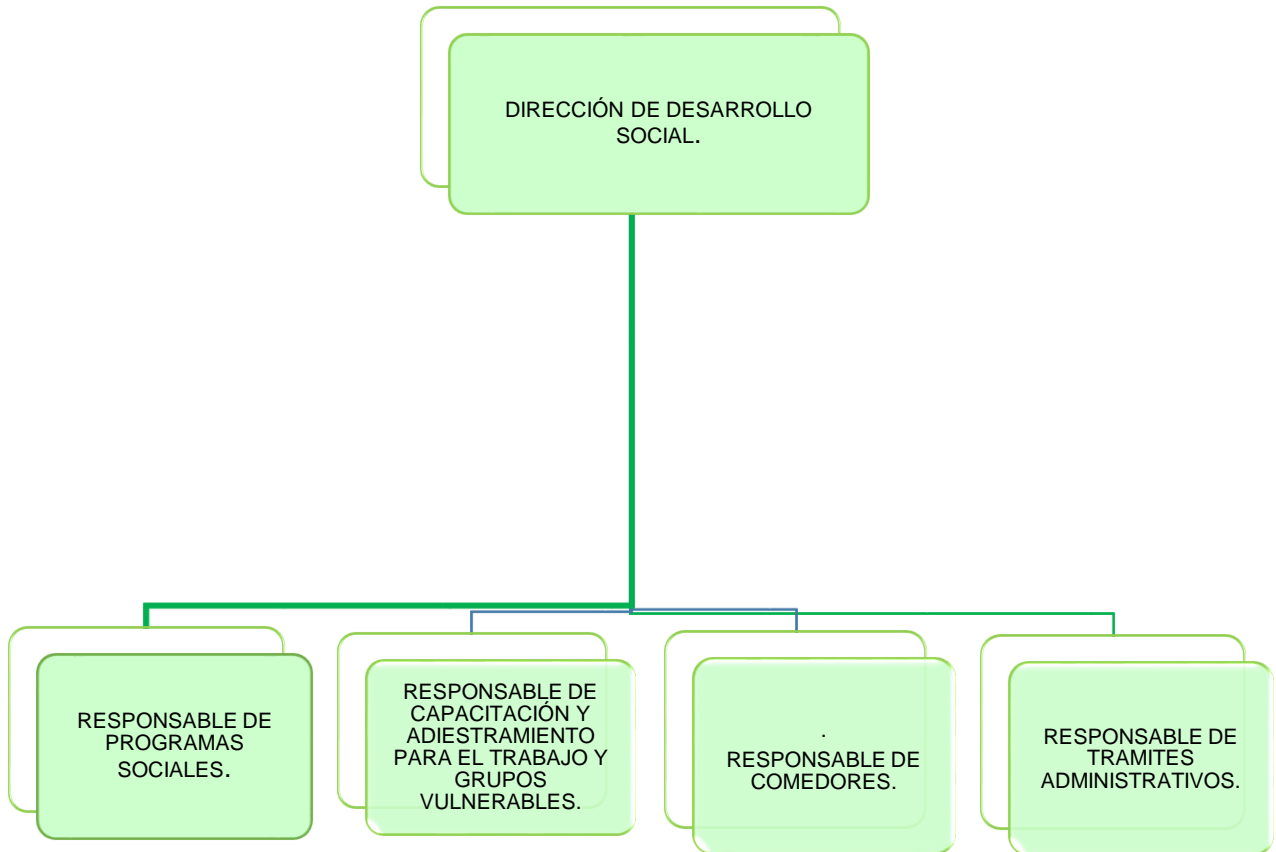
DIRECCIÓN DE DESARROLLO SOCIAL.

RESPONSABLE DE PROGRAMAS SOCIALES.

RESPONSABLE DE CAPACITACIÓN Y ADIESTRAMIENTO PARA EL TRABAJO Y GRUPOS VULNERABLES.

.
RESPONSABLE DE COMEDORES.

RESPONSABLE DE TRAMITES ADMINISTRATIVOS.